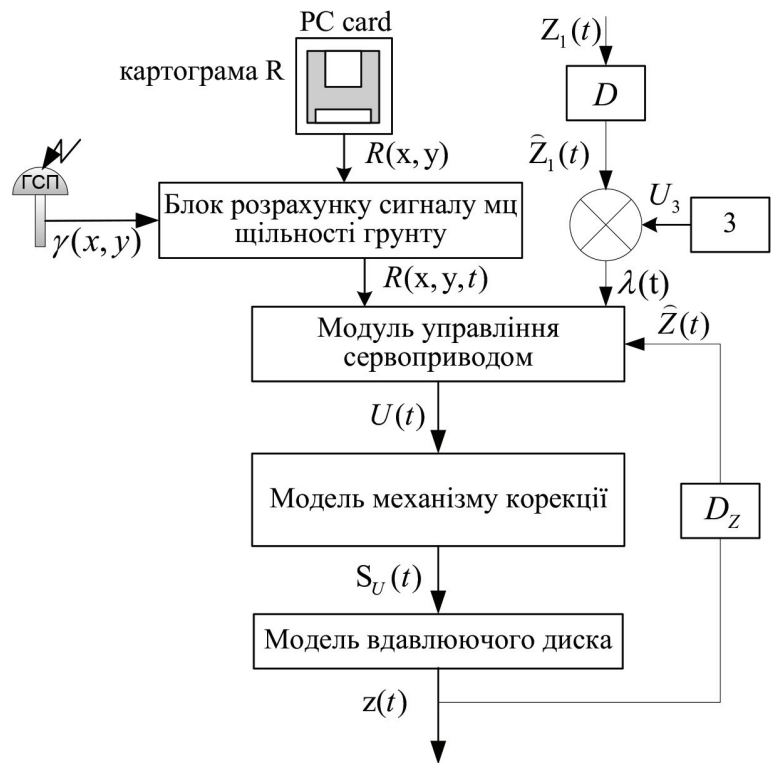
PC card

картограма R

$Z_1(t)$

$D$

$R(x, y)$

$\widehat{Z}_1(t)$

ГСП

Блок розрахунку сигналу мц щільності грунту

$U_3$

3

$\gamma(x, y)$

$R(x, y, t)$

$\lambda(t)$

Модуль управління сервоприводом

$\widehat{Z}(t)$

$U(t)$

Модель механізму корекції

$D_Z$

$S_U(t)$

Модель вдавлюючого диска

$z(t)$